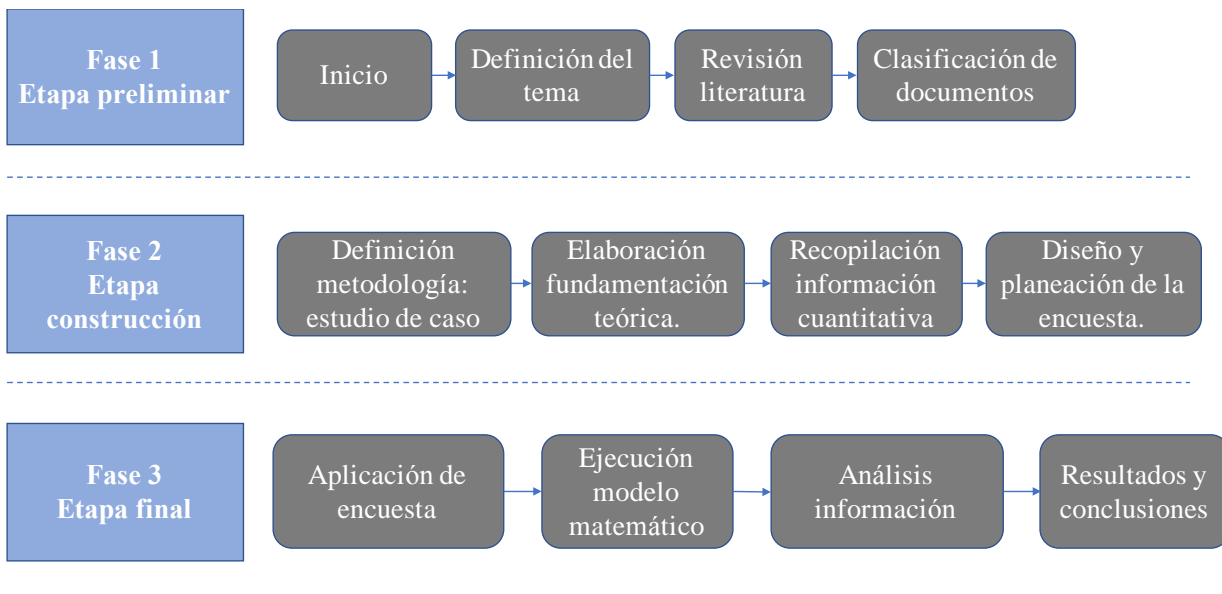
Fase 1
Etapa preliminar

Inicio

Definición del tema

Revisión literatura

Clasificación de documentos

Fase 2
Etapa construcción

Definición metodología: estudio de caso

Elaboración fundamentación teórica.

Recopilación información cuantitativa

Diseño y planeación de la encuesta.

Fase 3
Etapa final

Aplicación de encuesta

Ejecución modelo matemático

Análisis información

Resultados y conclusiones